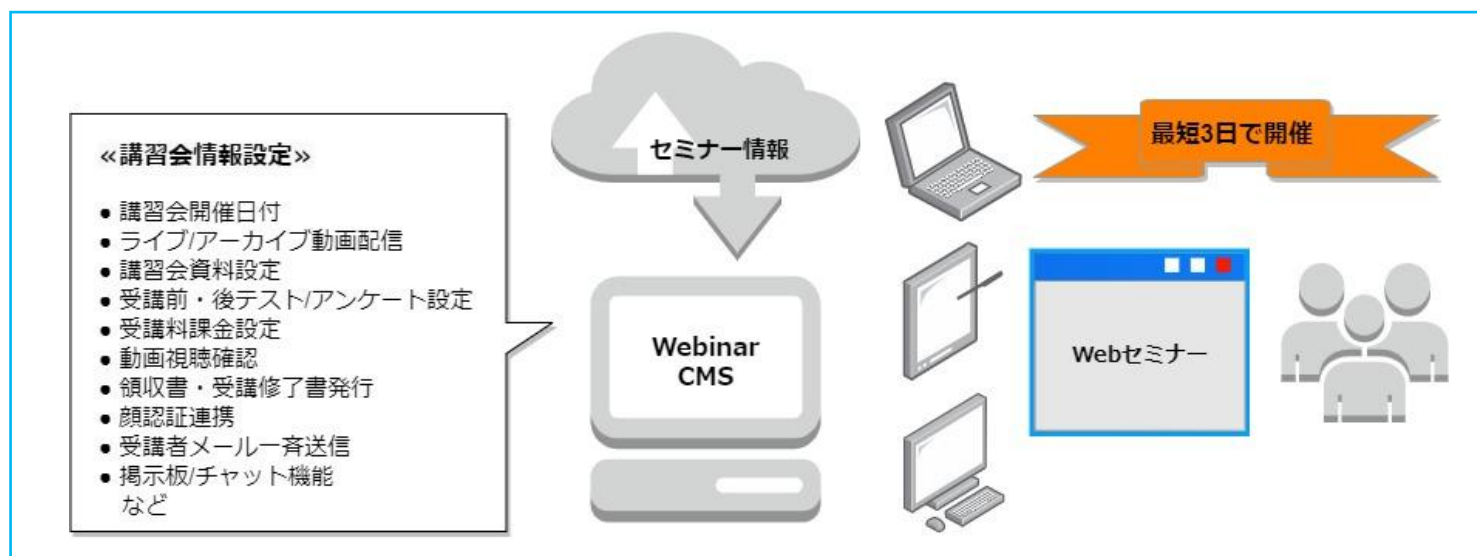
«講習会情報設定»

● 講習会開催日付
● ライブ/アーカイブ動画配信
● 講習会資料設定
● 受講前・後テスト/アンケート設定
● 受講料課金設定
● 動画視聴確認
● 領収書・受講修了書発行
● 顔認証連携
● 受講者メール一斉送信
● 掲示板/チャット機能
など

セミナー情報

Webinar CMS

最短3日で開催

Webセミナー